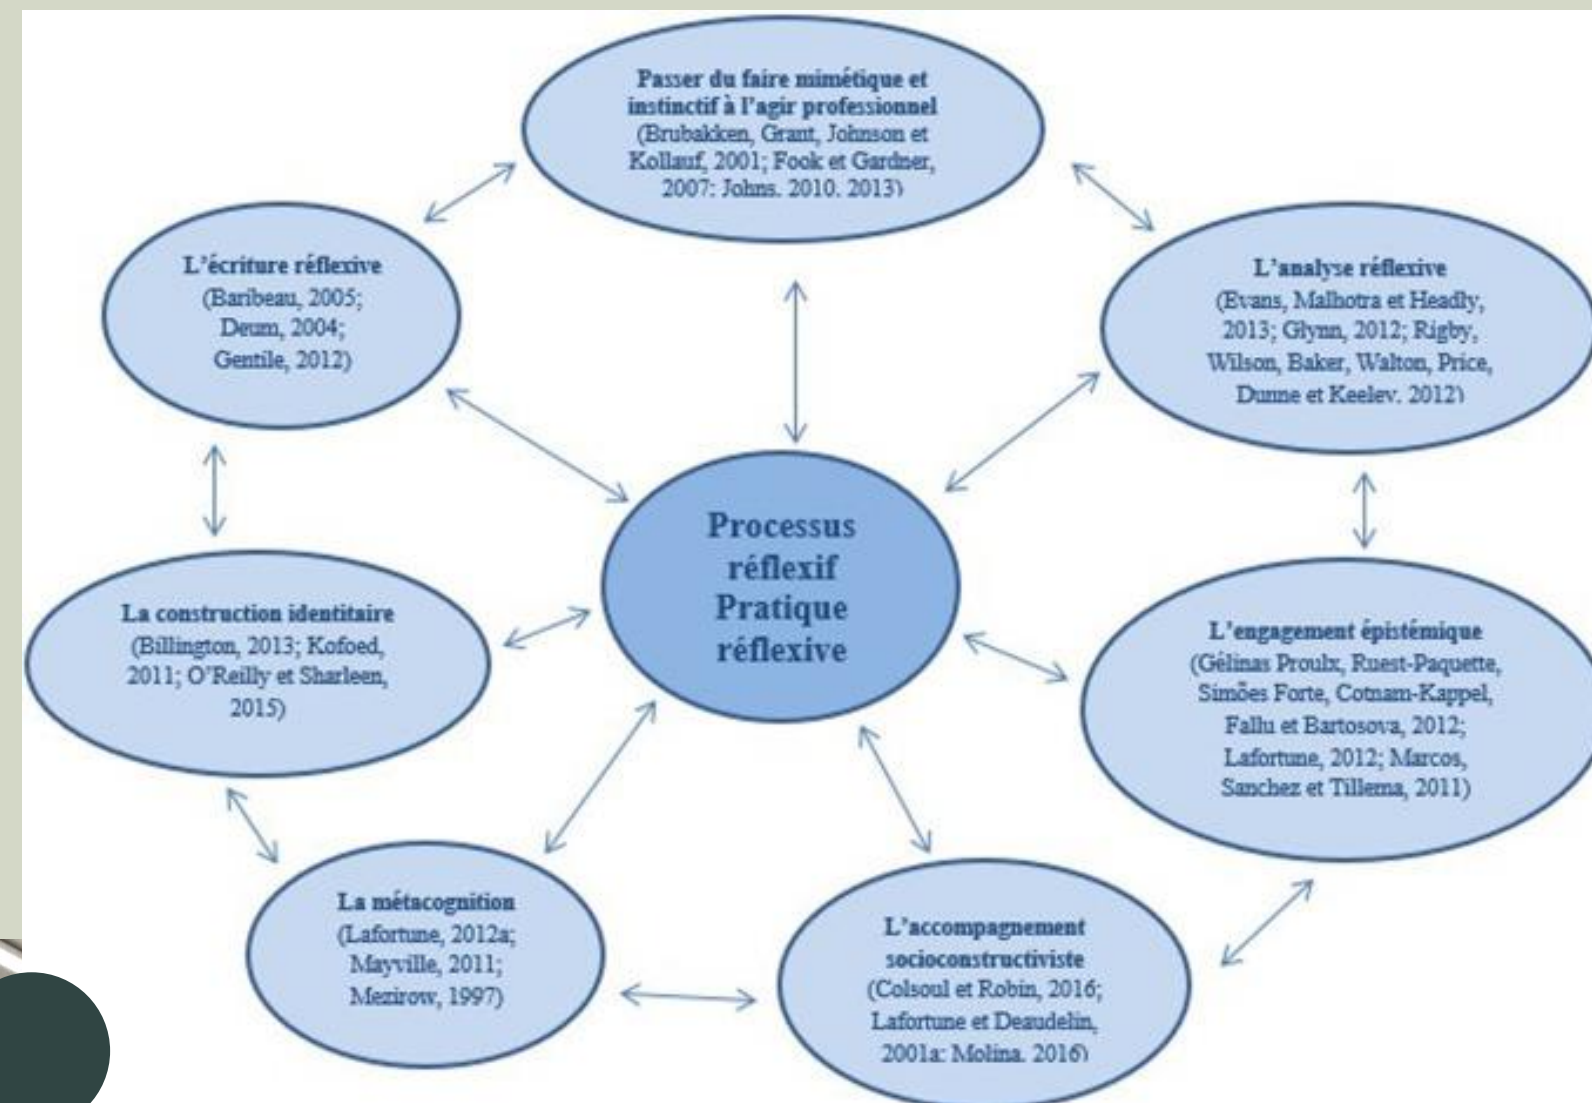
Passer du faire mimétique et instinctif à l'agir professionnel (Brubakken, Grant, Johnson et Kollauf, 2001; Fook et Gardner, 2007: Johns. 2010. 2013)

L'écriture réflexive (Baribeau, 2005; Deum, 2004; Gentile, 2012)

L'analyse réflexive (Evans, Malhotra et Headly, 2013; Glynn, 2012; Rigby, Wilson, Baker, Walton, Price, Dunne et Keelev. 2012)

Processus réflexif Pratique réflexive

La construction identitaire (Billington, 2013; Kofoed, 2011; O'Reilly et Sharleen, 2015)

L'engagement épistémique (Gélinas Proulx, Ruest-Paquette, Simões Forte, Cotnam-Kappel, Fallu et Bartosova, 2012; Lafortune, 2012; Marcos, Sanchez et Tillema, 2011)

La métacognition (Lafortune, 2012a; Mayville, 2011; Mezirow, 1997)

L'accompagnement socioconstructiviste (Colsoul et Robin, 2016; Lafortune et Deaudelin, 2001a: Molina. 2016)